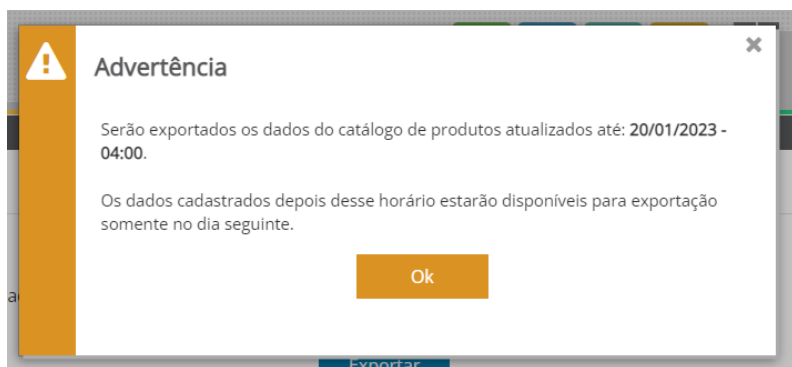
Advertência

Serão exportados os dados do catálogo de produtos atualizados até: **20/01/2023 - 04:00**.

Os dados cadastrados depois desse horário estarão disponíveis para exportação somente no dia seguinte.

Ok

Exportar